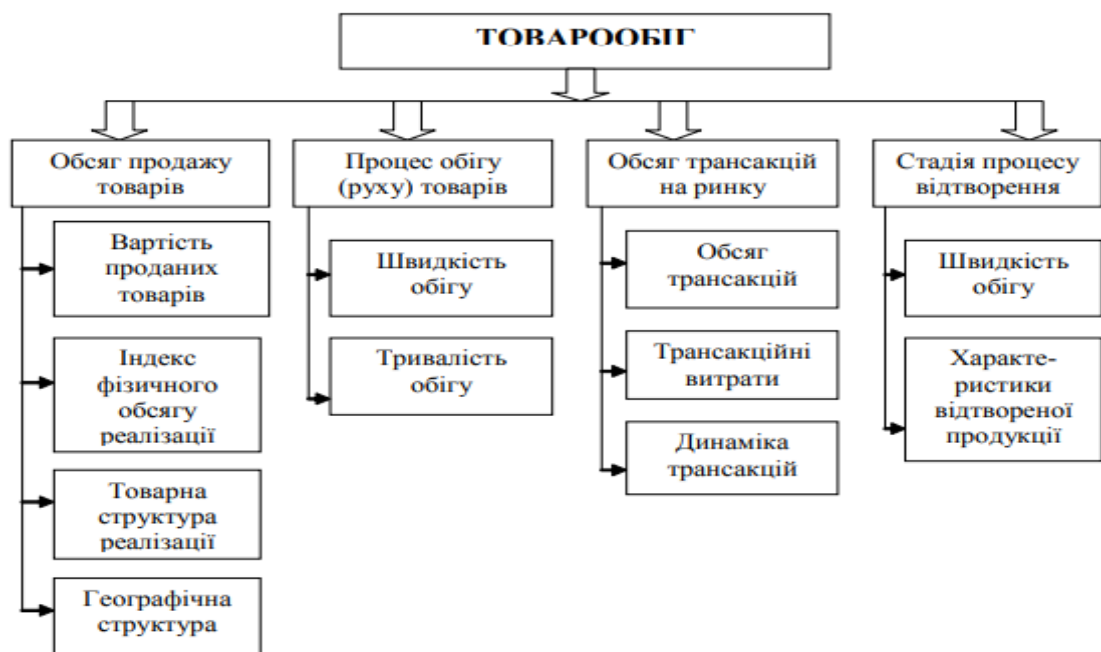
ТОВАРООБІГ

Обсяг продажу товарів

Вартість проданих товарів

Індекс фізичного обсягу реалізації

Товарна структура реалізації

Географічна структура

Процес обігу (руху) товарів

Швидкість обігу

Тривалість обігу

Обсяг трансакцій на ринку

Обсяг трансакцій

Трансакційні витрати

Динаміка трансакцій

Стадія процесу відтворення

Швидкість обігу

Характеристики відтвореної продукції